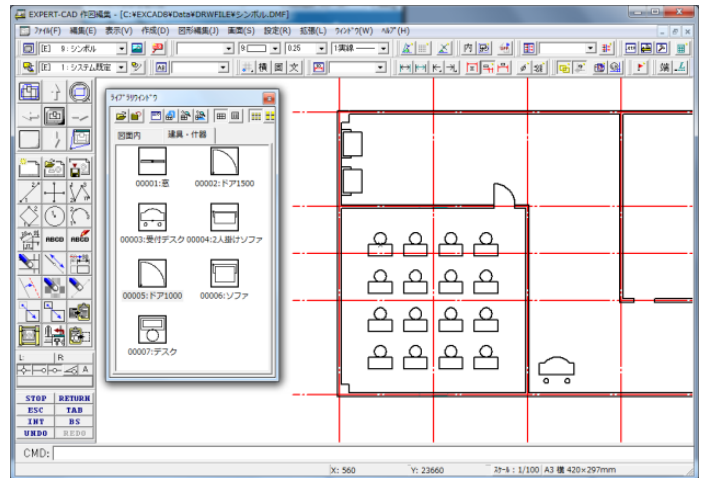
EXPERT-CAD 作図編集 - [C:¥EXCADB¥Data¥DRWFILE¥シンボル.DMF]

ﾌｧｲﾙ(F) 編集(E) 表示(V) 作成(D) 図形編集(J) 画面(S) 設定(R) 拡張(L) ｳｨﾝﾄﾞｳ(W) ﾍﾙﾌﾟ(H)

E 9 : シンボル

9

0.25

1実線

内

E 1 : システム既定

横 面 文

ﾗｲﾌﾞﾗﾘｳｨﾝﾄﾞｳ

図面内

建具・什器

00001:窓

00002:ドア1500

00003:受付デスク

00004:2人掛けソファ

00005:ドア1000

00006:ソファ

00007:デスク

ABCD

ABCD

L:

R

A

STOP

RETURN

ESC

TAB

INT

BS

UNDO

REDO

CMD:

X: 560

Y: 23660

ｽｹｰﾙ : 1/100

A3 横 420×297mm